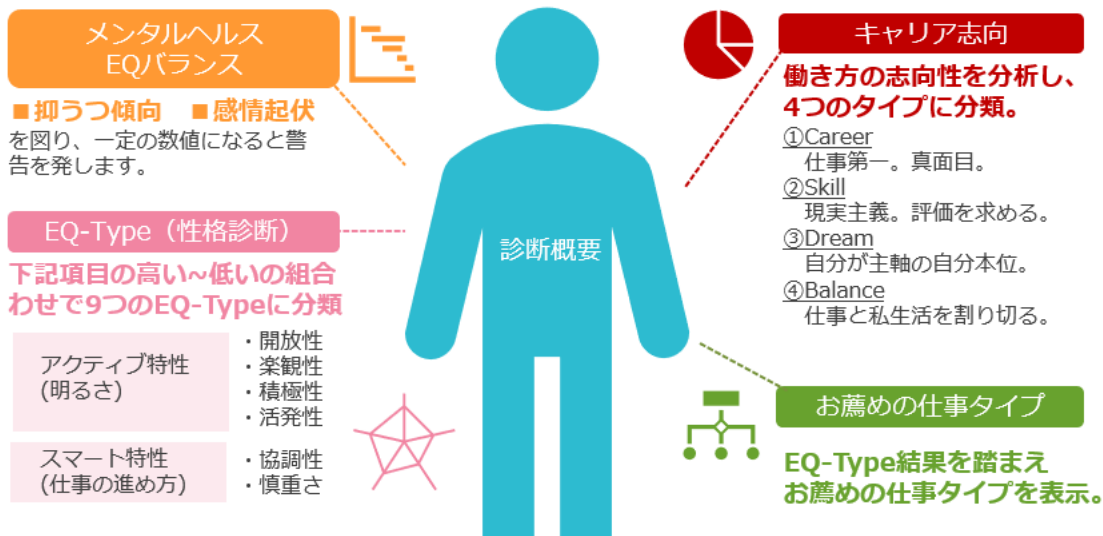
メンタルヘルス
EQバランス

■抑うつ傾向　■感情起伏
を図り、一定の数値になると警告を発します。

EQ-Type（性格診断）

下記項目の高い~低いの組合わせで9つのEQ-Typeに分類

| アクティブ特性 (明るさ) | ・開放性 ・楽観性 ・積極性 ・活発性 |
|---|---|
| スマート特性 (仕事の進め方) | ・協調性 ・慎重さ |

診断概要

キャリア志向

働き方の志向性を分析し、4つのタイプに分類。

①Career
仕事第一。真面目。
②Skill
現実主義。評価を求める。
③Dream
自分が主軸の自分本位。
④Balance
仕事と私生活を割り切る。

お薦めの仕事タイプ

EQ-Type結果を踏まえお薦めの仕事タイプを表示。